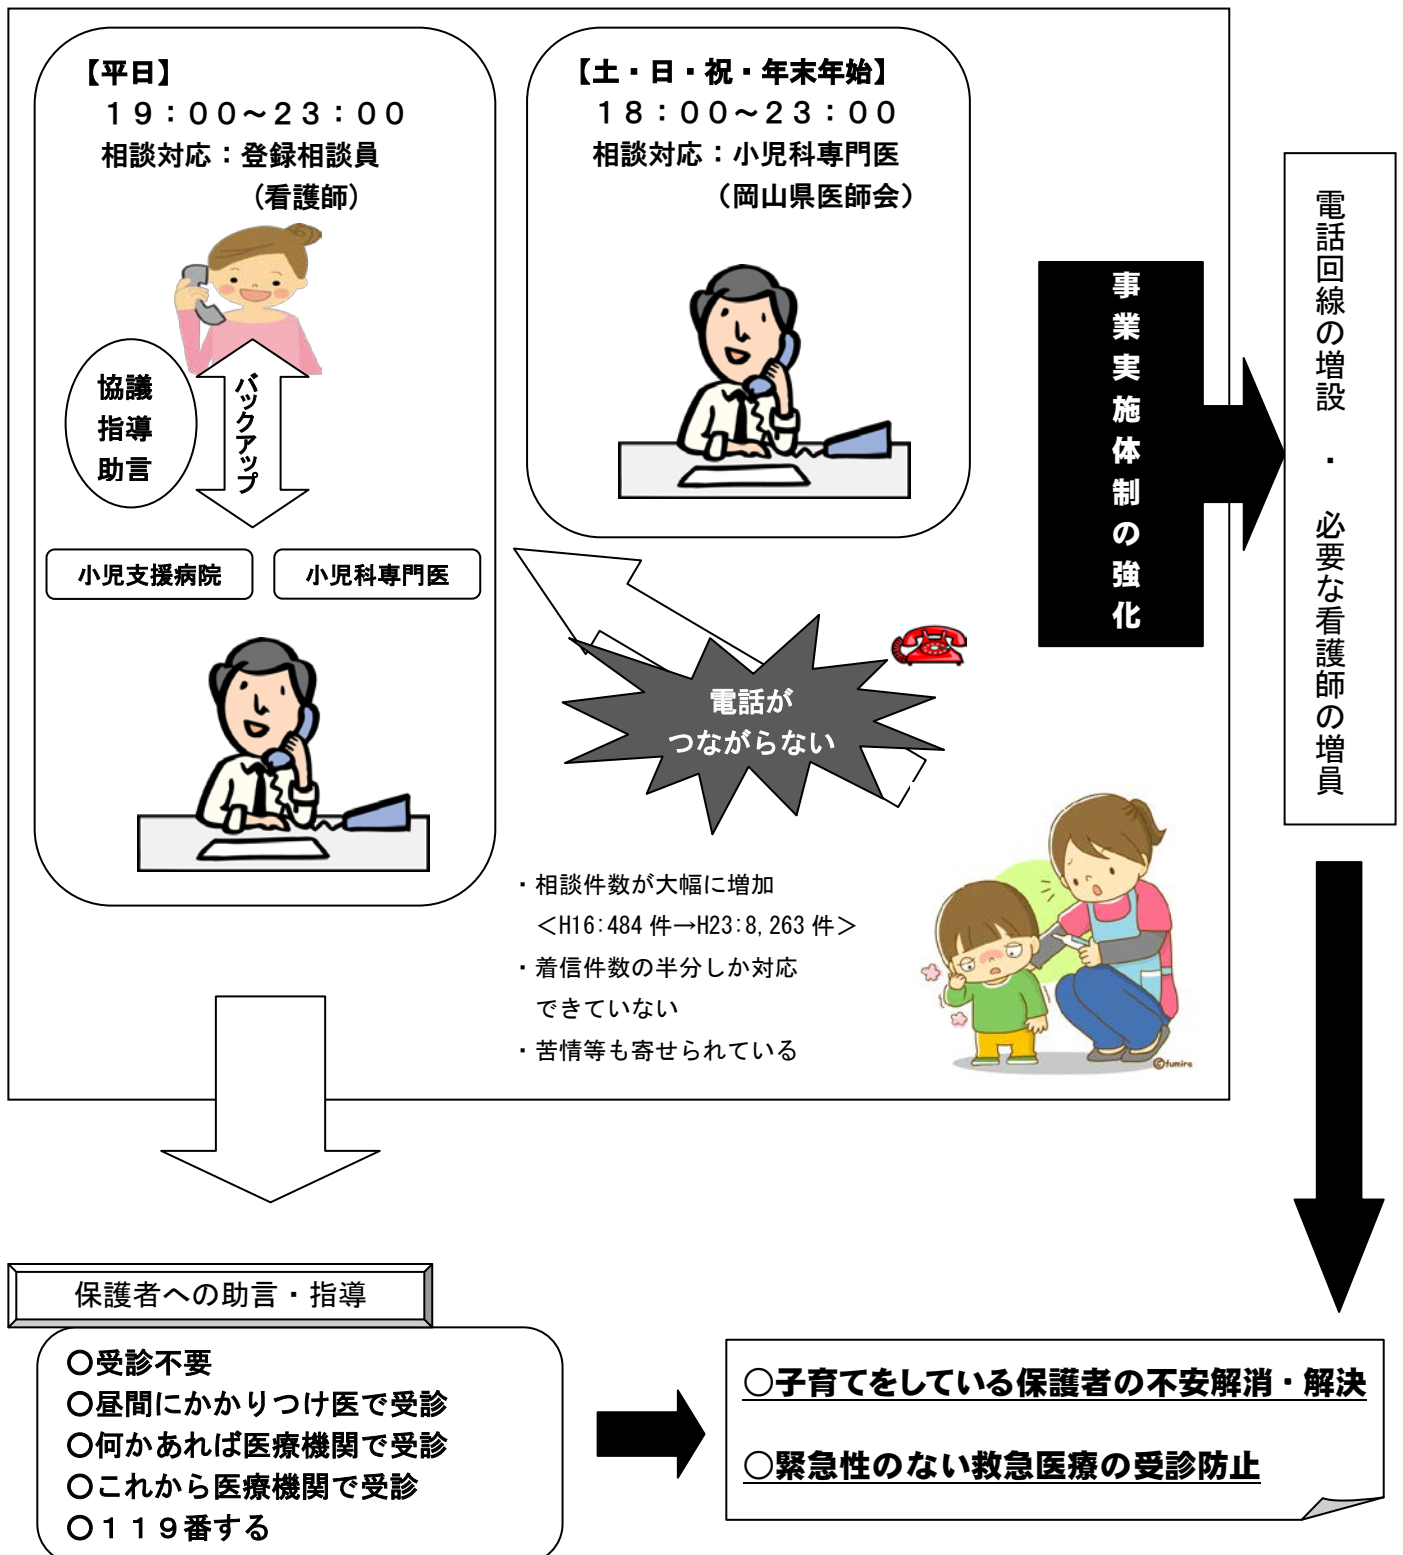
【平日】
１９：００～２３：００
相談対応：登録相談員
（看護師）

協議
指導
助言

バックアップ

小児支援病院
小児科専門医

【土・日・祝・年末年始】
１８：００～２３：００
相談対応：小児科専門医
（岡山県医師会）

電話が
つながらない

事業実施体制の強化

電話回線の増設・必要な看護師の増員

・相談件数が大幅に増加
＜H16:484 件→H23:8,263 件＞
・着信件数の半分しか対応できていない
・苦情等も寄せられている

©fumira

保護者への助言・指導

〇受診不要
〇昼間にかかりつけ医で受診
〇何かあれば医療機関で受診
〇これから医療機関で受診
〇１１９番する

〇子育てをしている保護者の不安解消・解決

〇緊急性のない救急医療の受診防止